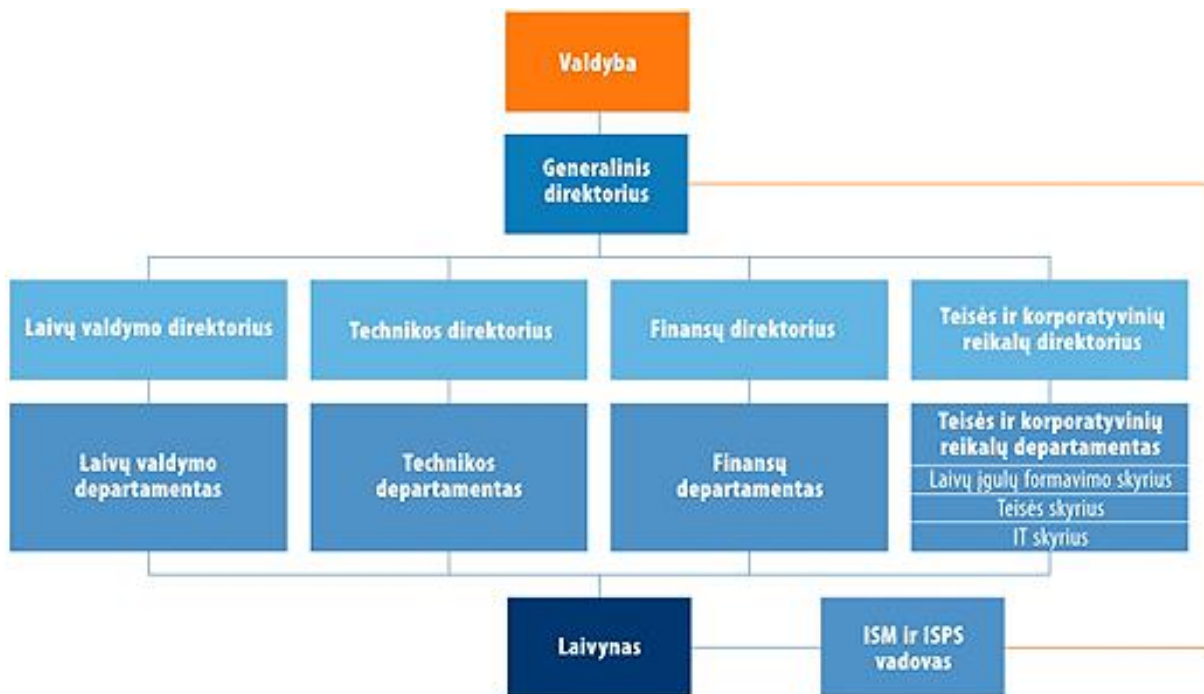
Valdyba

Generalinis direktorius

Laivų valdymo direktorius

Technikos direktorius

Finansų direktorius

Teisės ir korporatyvinių reikalų direktorius

Laivų valdymo departamentas

Technikos departamentas

Finansų departamentas

Teisės ir korporatyvinių reikalų departamentas

Laivų įgulų formavimo skyrius

Teisės skyrius

IT skyrius

Laivynas

ISM ir ISPS vadovas